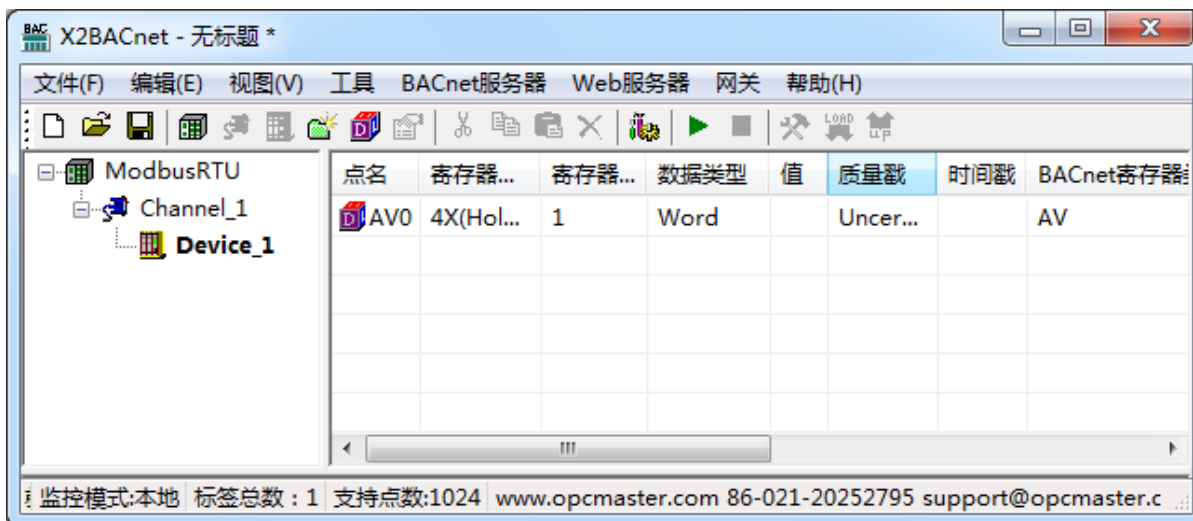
X2BACnet - 无标题 *

文件(F) 编辑(E) 视图(V) 工具 BACnet服务器 Web服务器 网关 帮助(H)

ModbusRTU
Channel_1
Device_1

| 点名 | 寄存器... | 寄存器... | 数据类型 | 值 | 质量戳 | 时间戳 | BACnet寄存器 |
|---|---|---|---|---|---|---|---|
| AV0 | 4X(Hol... | 1 | Word | | Uncer... | | AV |

监控模式:本地 标签总数：1 支持点数:1024 www.opcmaster.com 86-021-20252795 support@opcmaster.c